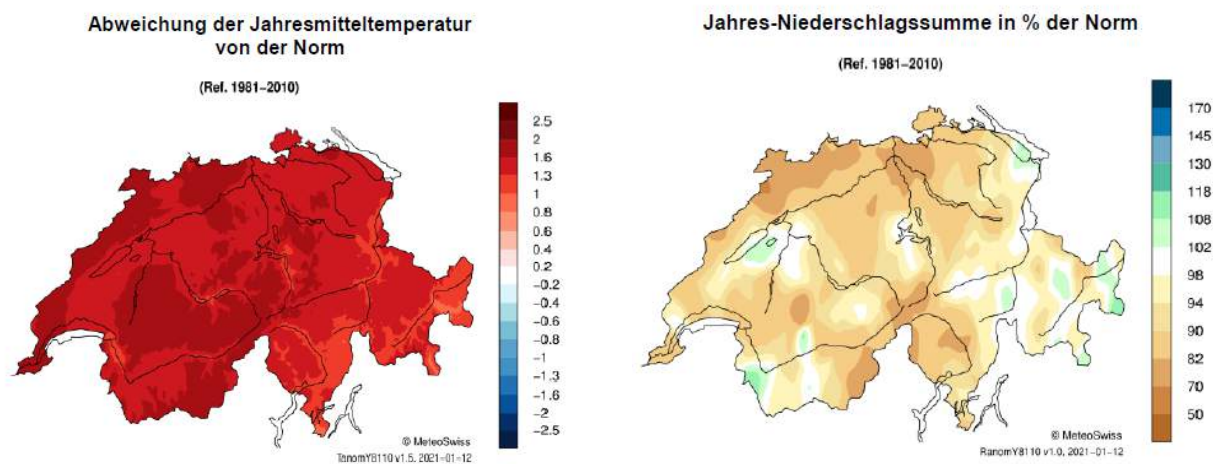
Abweichung der Jahresmitteltemperatur von der Norm

(Ref. 1981–2010)

2.5
2
1.6
1.3
1
0.8
0.6
0.4
0.2
−0.2
−0.4
−0.6
−0.8
−1
−1.3
−1.6
−2
−2.5

© MeteoSwiss
TanomY8110 v1.5, 2021−01−12

Jahres-Niederschlagssumme in % der Norm

(Ref. 1981–2010)

170
145
130
118
108
102
98
94
90
82
70
50

© MeteoSwiss
RanomY8110 v1.0, 2021−01−12